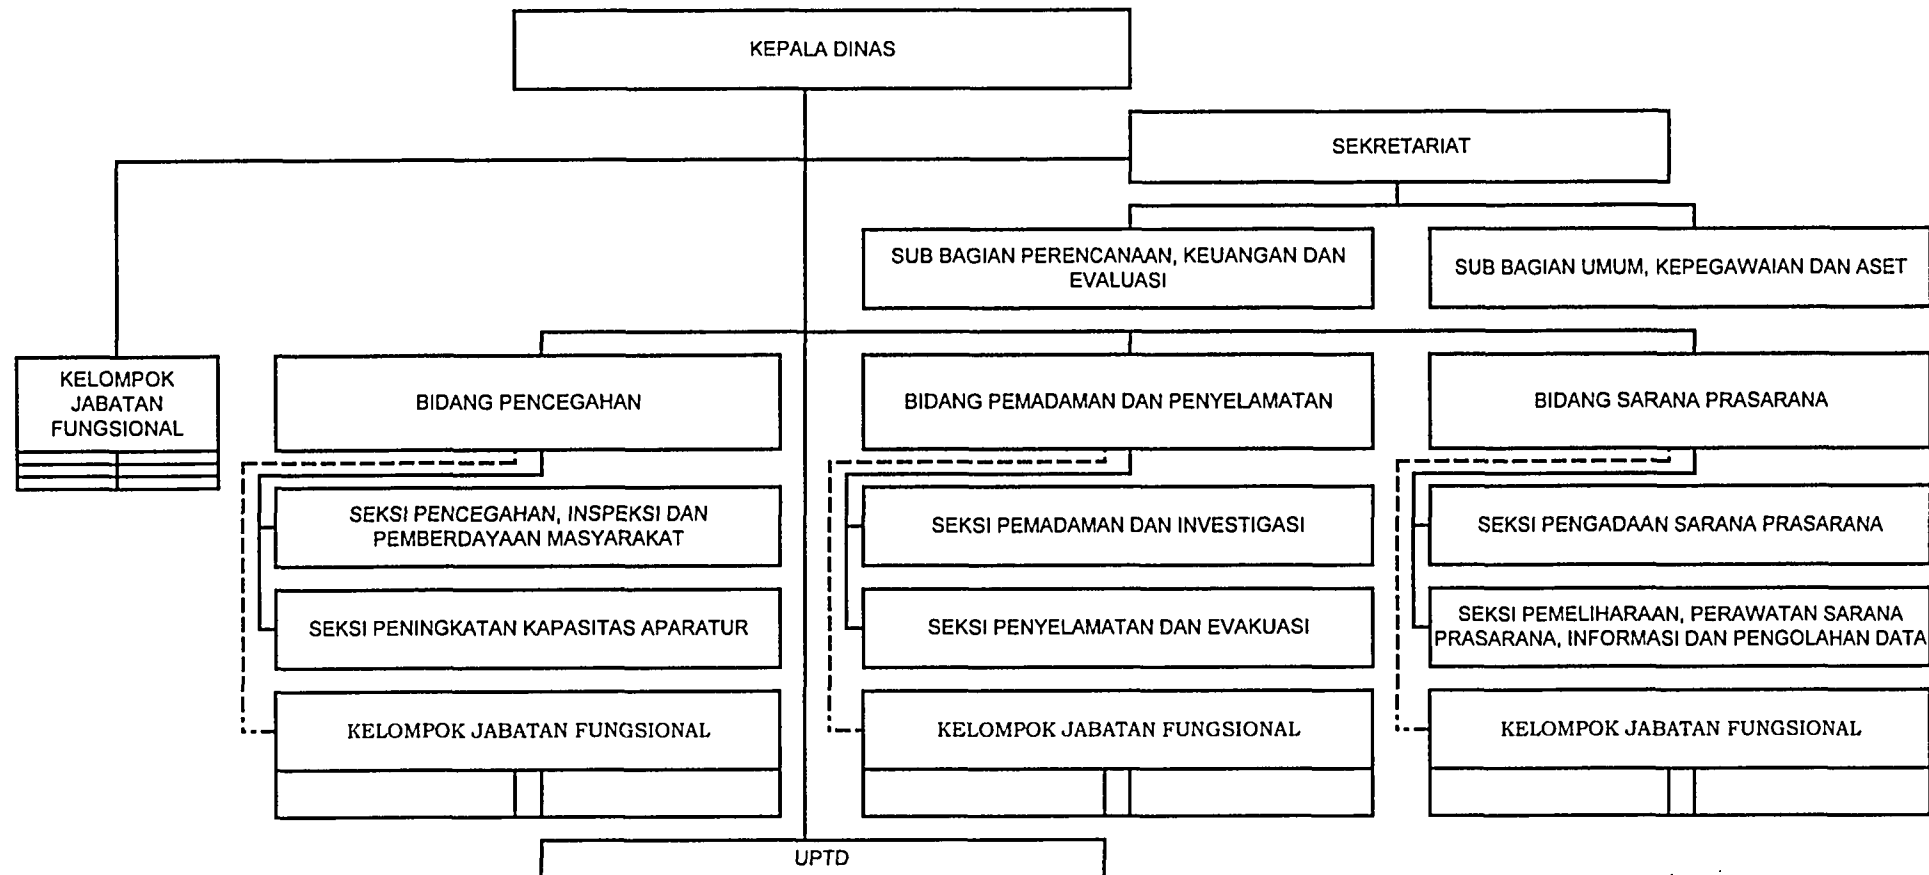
KEPALA DINAS

SEKRETARIAT

SUB BAGIAN PERENCANAAN, KEUANGAN DAN EVALUASI

SUB BAGIAN UMUM, KEPEGAWAIAN DAN ASET

KELOMPOK JABATAN FUNGSIONAL

BIDANG PENCEGAHAN

SEKSI PENCEGAHAN, INSPEKSI DAN PEMBERDAYAAN MASYARAKAT

SEKSI PENINGKATAN KAPASITAS APARATUR

KELOMPOK JABATAN FUNGSIONAL

BIDANG PEMADAMAN DAN PENYELAMATAN

SEKSI PEMADAMAN DAN INVESTIGASI

SEKSI PENYELAMATAN DAN EVAKUASI

KELOMPOK JABATAN FUNGSIONAL

BIDANG SARANA PRASARANA

SEKSI PENGADAAN SARANA PRASARANA

SEKSI PEMELIHARAAN, PERAWATAN SARANA PRASARANA, INFORMASI DAN PENGOLAHAN DATA

KELOMPOK JABATAN FUNGSIONAL

UPTD